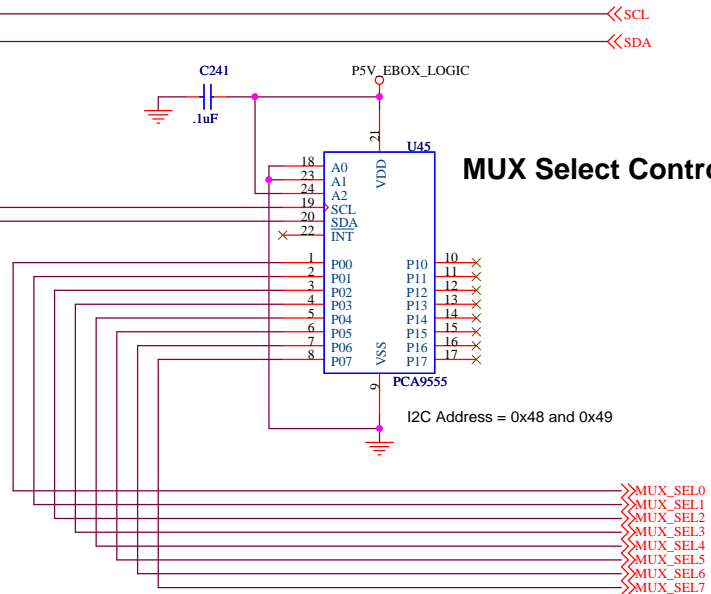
SCL
SDA
C241
P5V_EBOX_LOGIC
.1uF
21
U45
VDD
MUX Select Contro
18 A0
23 A1
24 A2
19 SCL
20 SDA
22 INT
1 P00
2 P01
3 P02
4 P03
5 P04
6 P05
7 P06
8 P07
P10 10
P11 11
P12 12
P13 13
P14 14
P15 15
P16 16
P17 17
VSS
9
PCA9555
I2C Address = 0x48 and 0x49
MUX_SEL0
MUX_SEL1
MUX_SEL2
MUX_SEL3
MUX_SEL4
MUX_SEL5
MUX_SEL6
MUX_SEL7